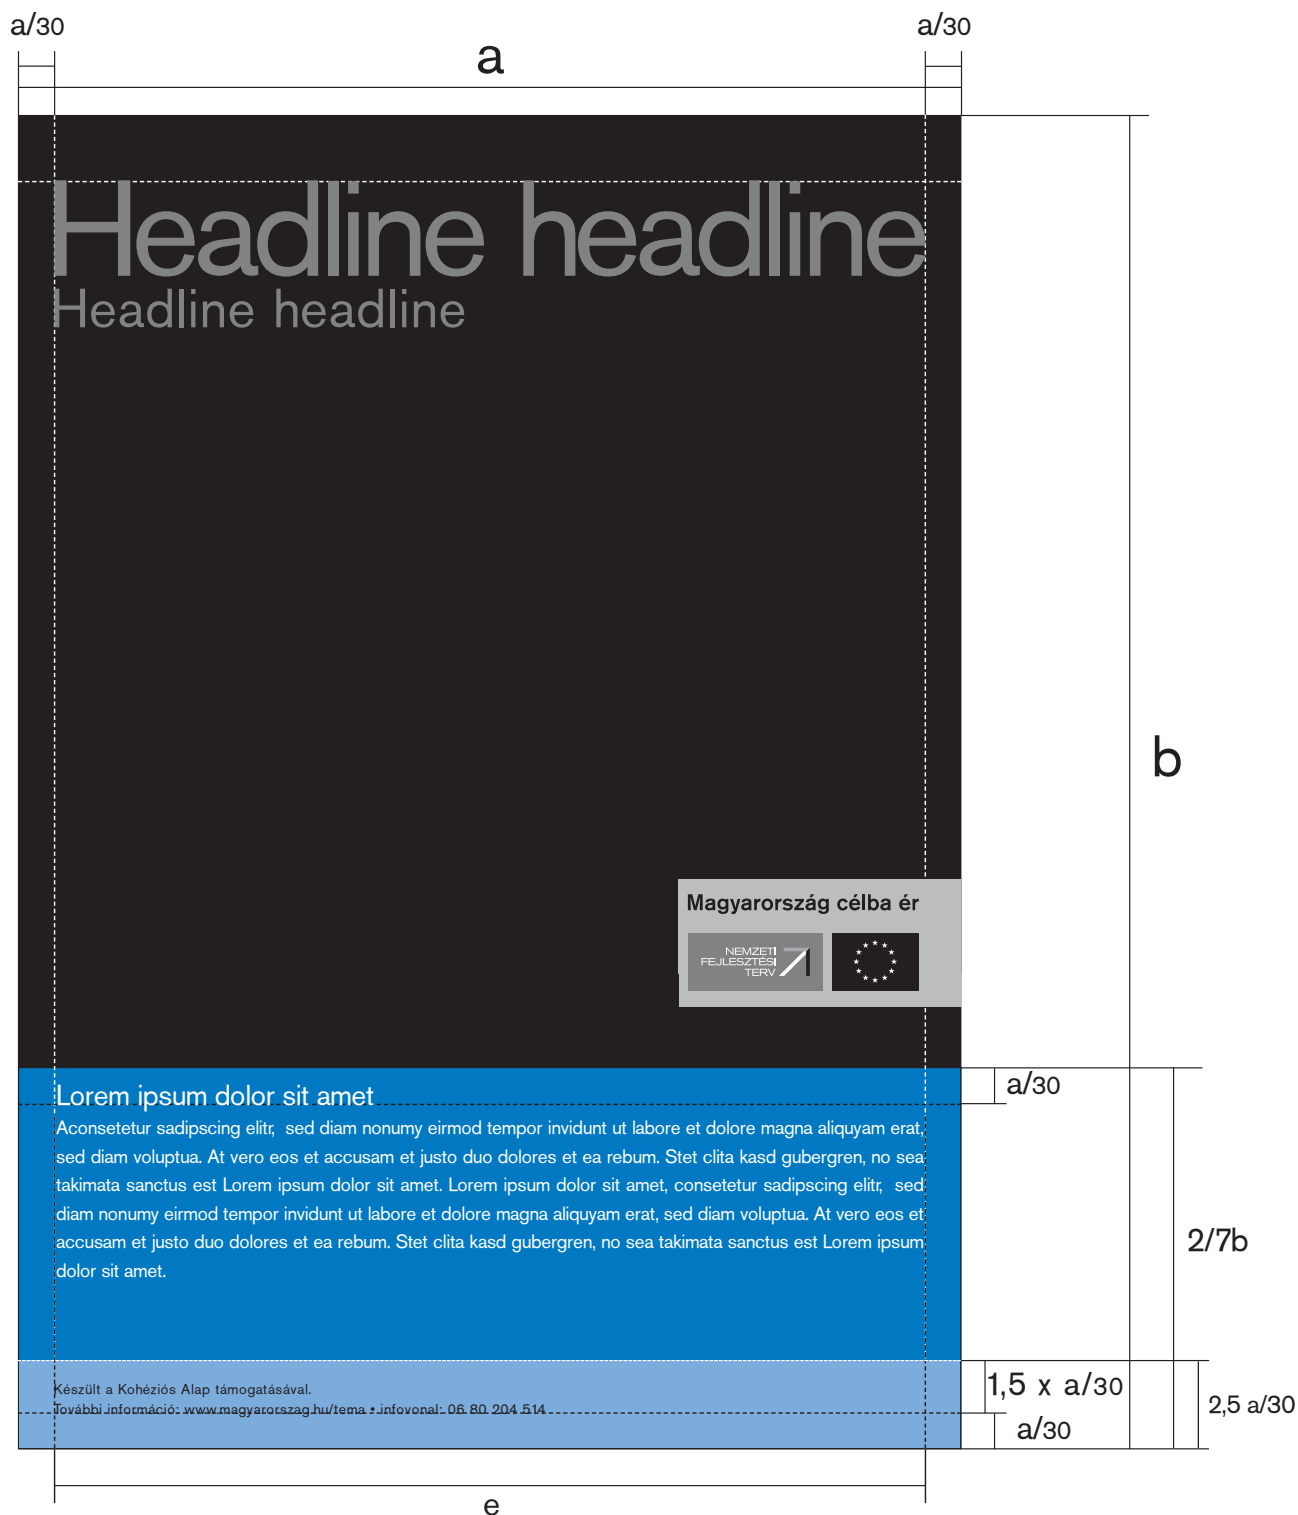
a/30

a

a/30

Headline headline

Headline headline

b

Magyarország célba ér

NEMZETI FEJLESZTÉSI TERV

Lorem ipsum dolor sit amet

a/30

Aconsetetur sadipscing elitr, sed diam nonumy eirmod tempor invidunt ut labore et dolore magna aliquyam erat, sed diam voluptua. At vero eos et accusam et justo duo dolores et ea rebum. Stet clita kasd gubergren, no sea takimata sanctus est Lorem ipsum dolor sit amet. Lorem ipsum dolor sit amet, consetetur sadipscing elitr, sed diam nonumy eirmod tempor invidunt ut labore et dolore magna aliquyam erat, sed diam voluptua. At vero eos et accusam et justo duo dolores et ea rebum. Stet clita kasd gubergren, no sea takimata sanctus est Lorem ipsum dolor sit amet.

2/7b

Készült a Kohéziós Alap támogatásával.
További információ: www.magyarorszag.hu/tema • infovonal: 06 80 204 514

1,5 x a/30

a/30

2,5 a/30

e